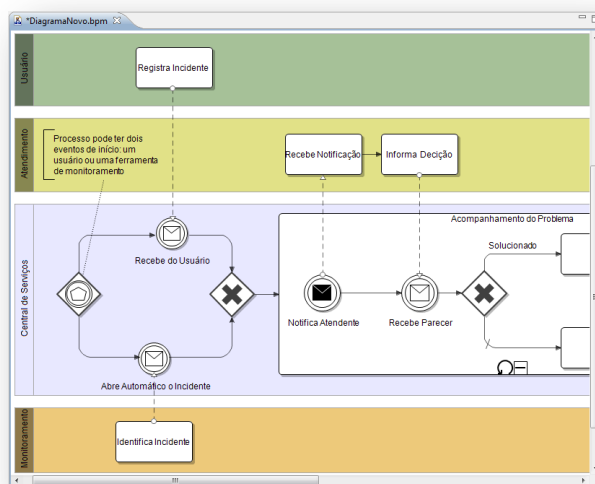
*DiagramaNovo.bpm

Usuário

Registra Incidente

Atendimento

Processo pode ter dois eventos de início: um usuário ou uma ferramenta de monitoramento

Recebe Notificação

Informa Decição

Central de Serviços

Acompanhamento do Problema

Solucionado

Recebe do Usuário

Notifica Atendente

Recebe Parecer

Abre Automático o Incidente

Monitoramento

Identifica Incidente